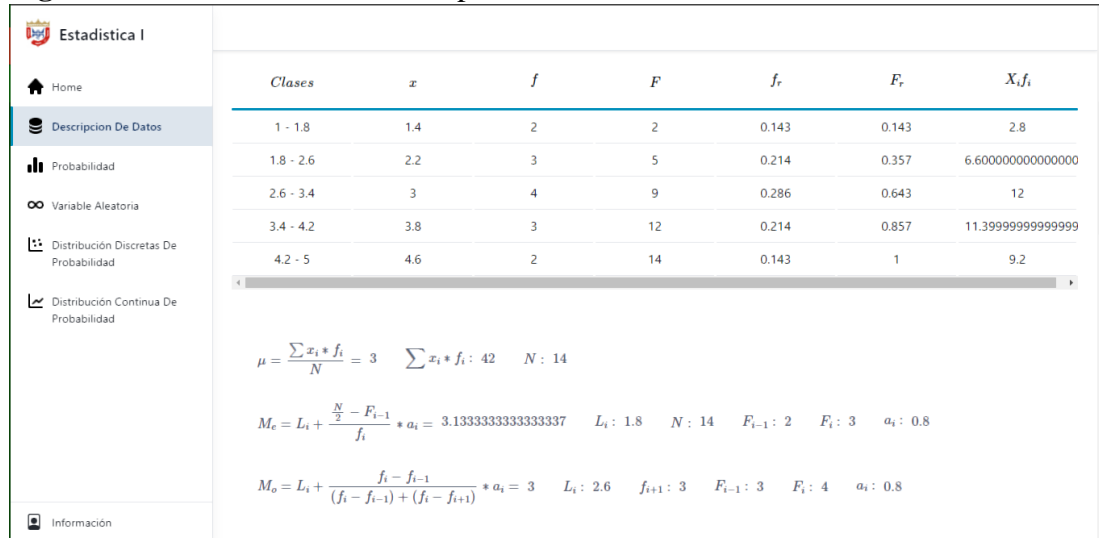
Estadistica I

Home

Descripcion De Datos

Probabilidad

Variable Aleatoria

Distribución Discretas De Probabilidad

Distribución Continua De Probabilidad

Información

| $Clases$ | $x$ | $f$ | $F$ | $f_r$ | $F_r$ | $X_if_i$ |
|---|---|---|---|---|---|---|
| 1 - 1.8 | 1.4 | 2 | 2 | 0.143 | 0.143 | 2.8 |
| 1.8 - 2.6 | 2.2 | 3 | 5 | 0.214 | 0.357 | 6.600000000000000 |
| 2.6 - 3.4 | 3 | 4 | 9 | 0.286 | 0.643 | 12 |
| 3.4 - 4.2 | 3.8 | 3 | 12 | 0.214 | 0.857 | 11.39999999999999 |
| 4.2 - 5 | 4.6 | 2 | 14 | 0.143 | 1 | 9.2 |

$\mu = \frac{\sum x_i * f_i}{N} = 3$ $\sum x_i * f_i : 42$ $N : 14$

$M_e = L_i + \frac{\frac{N}{2} - F_{i-1}}{f_i} * a_i = 3.1333333333333337$ $L_i : 1.8$ $N : 14$ $F_{i-1} : 2$ $F_i : 3$ $a_i : 0.8$

$M_o = L_i + \frac{f_i - f_{i-1}}{(f_i - f_{i-1}) + (f_i - f_{i+1})} * a_i = 3$ $L_i : 2.6$ $f_{i+1} : 3$ $F_{i-1} : 3$ $F_i : 4$ $a_i : 0.8$